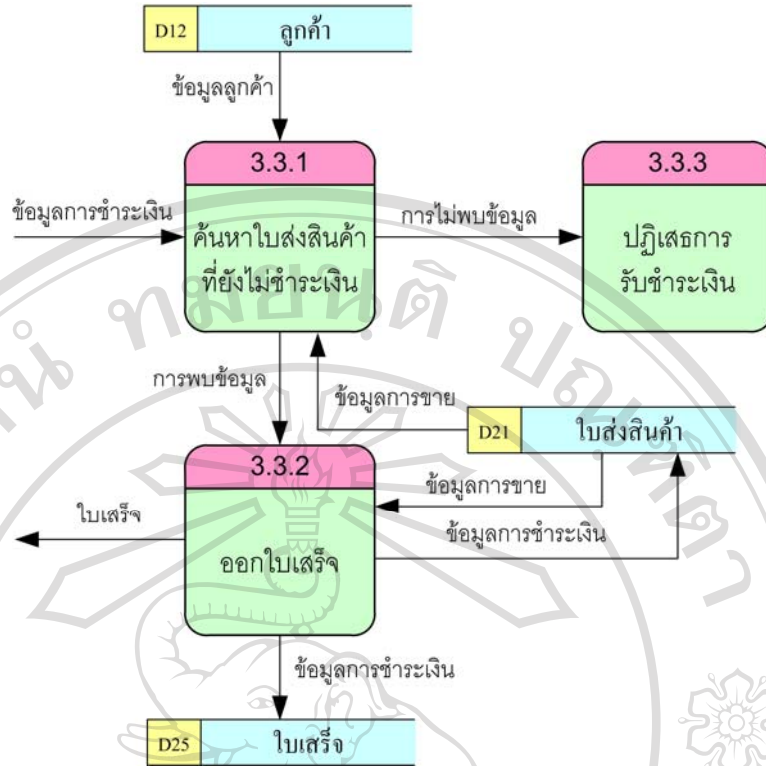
D12 ลูกค้า

ข้อมูลลูกค้า

3.3.1
ค้นหาใบส่งสินค้าที่ยังไม่ชำระเงิน

ข้อมูลการชำระเงิน

การไม่พบข้อมูล

3.3.3
ปฏิเสธการรับชำระเงิน

การพบข้อมูล

ข้อมูลการขาย

D21 ใบส่งสินค้า

3.3.2
ออกใบเสร็จ

ข้อมูลการขาย

ใบเสร็จ

ข้อมูลการชำระเงิน

ข้อมูลการชำระเงิน

D25 ใบเสร็จ